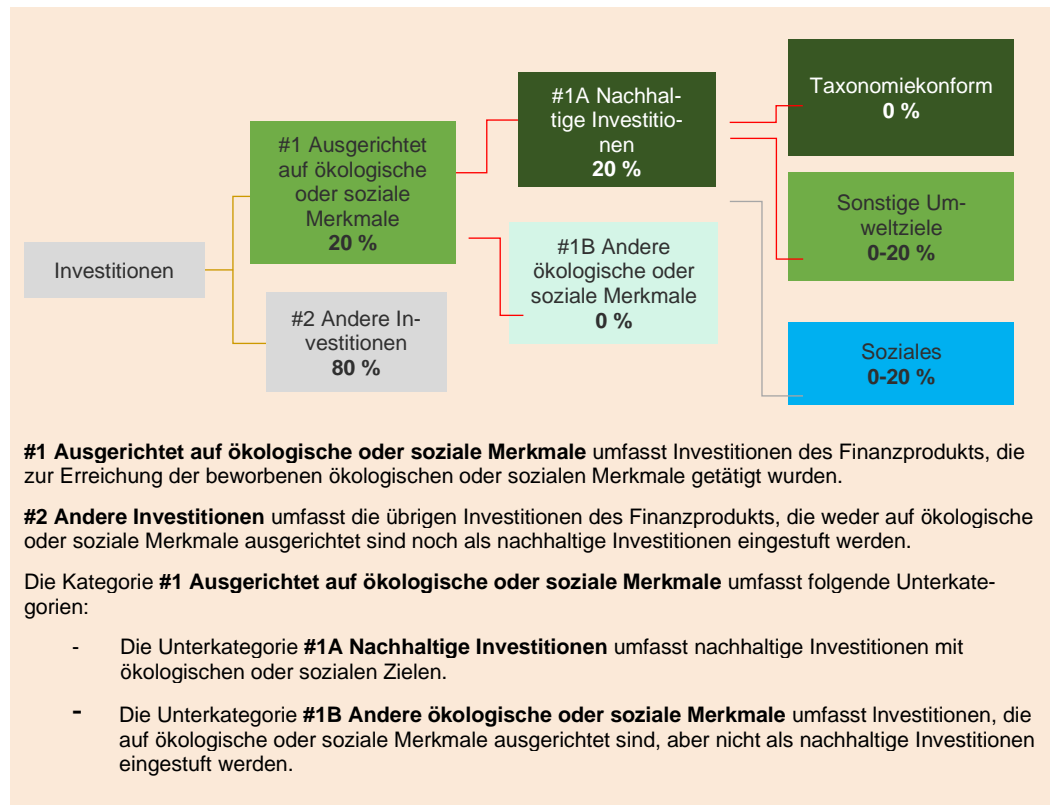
Investitionen

#1 Ausgerichtet auf ökologische oder soziale Merkmale
**20 %**

#2 Andere Investitionen
**80 %**

#1A Nachhaltige Investitionen
**20 %**

#1B Andere ökologische oder soziale Merkmale
**0 %**

Taxonomiekonform
**0 %**

Sonstige Umweltziele
**0-20 %**

Soziales
**0-20 %**

**#1 Ausgerichtet auf ökologische oder soziale Merkmale** umfasst Investitionen des Finanzprodukts, die zur Erreichung der beworbenen ökologischen oder sozialen Merkmale getätigt wurden.

**#2 Andere Investitionen** umfasst die übrigen Investitionen des Finanzprodukts, die weder auf ökologische oder soziale Merkmale ausgerichtet sind noch als nachhaltige Investitionen eingestuft werden.

Die Kategorie **#1 Ausgerichtet auf ökologische oder soziale Merkmale** umfasst folgende Unterkategorien:

- Die Unterkategorie **#1A Nachhaltige Investitionen** umfasst nachhaltige Investitionen mit ökologischen oder sozialen Zielen.

- Die Unterkategorie **#1B Andere ökologische oder soziale Merkmale** umfasst Investitionen, die auf ökologische oder soziale Merkmale ausgerichtet sind, aber nicht als nachhaltige Investitionen eingestuft werden.